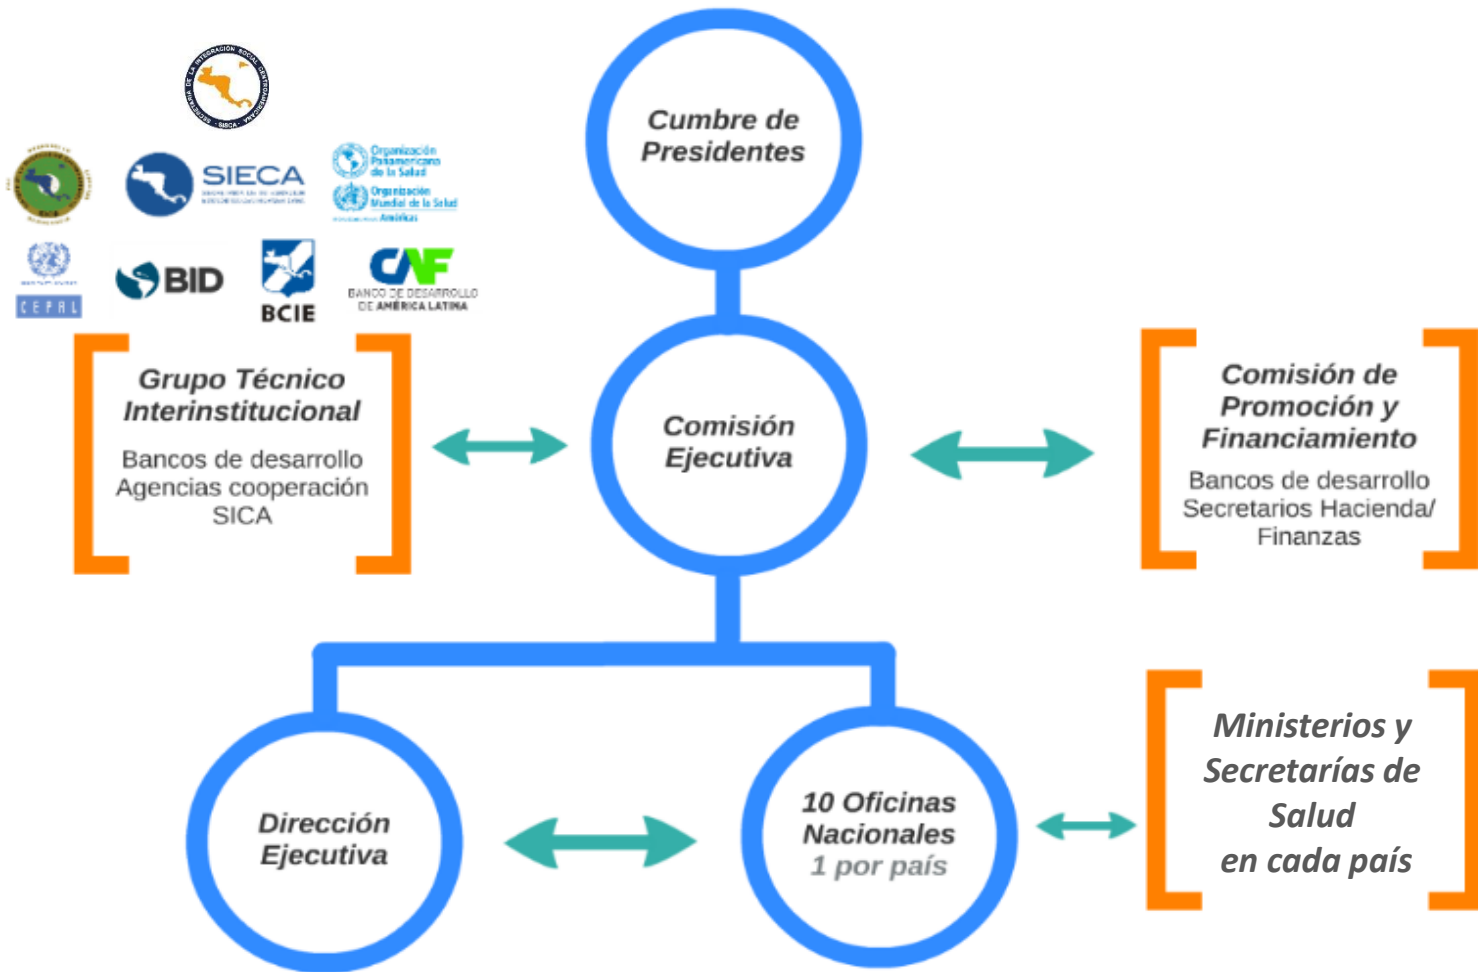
SIECA

Organización Panamericana de la Salud
Organización Mundial de la Salud
Américas

CEPAL

BID

BCIE

CAF
BANCO DE DESARROLLO DE AMÉRICA LATINA

Cumbre de Presidentes

Grupo Técnico Interinstitucional
Bancos de desarrollo
Agencias cooperación
SICA

Comisión Ejecutiva

Comisión de Promoción y Financiamiento
Bancos de desarrollo
Secretarios Hacienda/ Finanzas

Dirección Ejecutiva

10 Oficinas Nacionales
1 por país

Ministerios y Secretarías de Salud en cada país